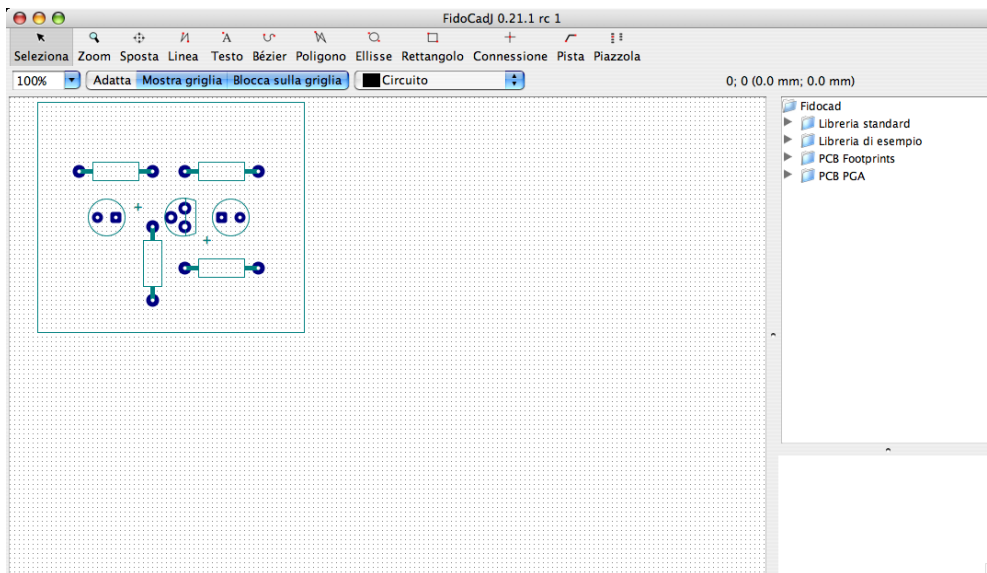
FidoCadJ 0.21.1 rc 1

Seleziona Zoom Sposta Linea Testo Bézier Poligono Ellisse Rettangolo Connessione Pista Piazzola

100% Adatta Mostra griglia Blocca sulla griglia Circuito

0; 0 (0.0 mm; 0.0 mm)

Fidocad
Libreria standard
Libreria di esempio
PCB Footprints
PCB PGA